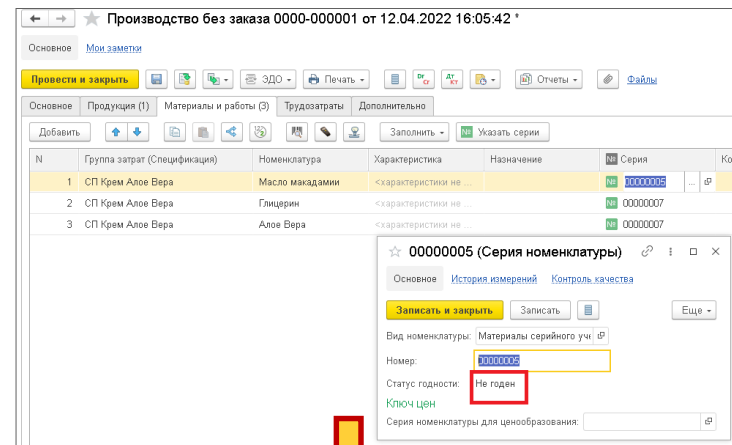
Производство без заказа 0000-000001 от 12.04.2022 16:05:42 *

Основное Мои заметки

Провести и закрыть ЭДО Печать Отчеты Файлы

Основное Продукция (1) Материалы и работы (3) Трудозатраты Дополнительно

Добавить Заполнить Указать серии

| N | Группа затрат (Спецификация) | Номенклатура | Характеристика | Назначение | Серия | Ко |
|---|---|---|---|---|---|---|
| 1 | СП Крем Алое Вера | Масло макадамии | <характеристики не ... | | 00000005 | |
| 2 | СП Крем Алое Вера | Глицерин | <характеристики не ... | | 00000007 | |
| 3 | СП Крем Алое Вера | Алое Вера | <характеристики не ... | | 00000007 | |

00000005 (Серия номенклатуры)

Основное История измерений Контроль качества

Записать и закрыть Записать Еще

Вид номенклатуры: Материалы серийного уч

Номер: 00000005

Статус годности: Не годен

Ключ цен

Серия номенклатуры для ценообразования: